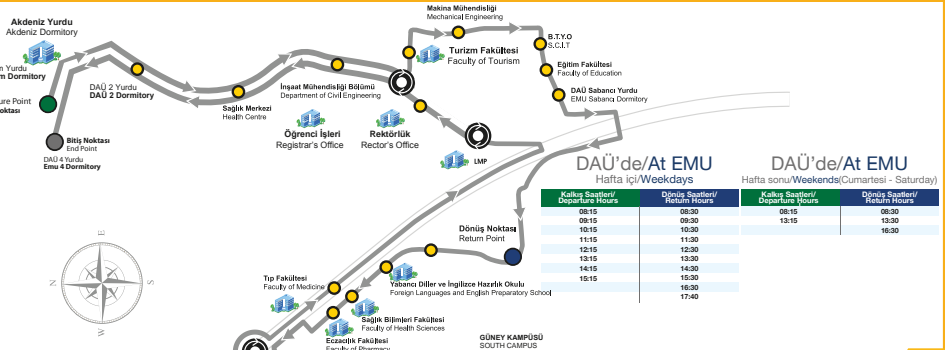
Akdeniz Yurdu
Akdeniz Dormitory

m Yurdu
m Dormitory

ure Point
oktası

Bitiş Noktası
End Point

DAÜ 4 Yurdu
Emu 4 Dormitory

DAÜ 2 Yurdu
DAÜ 2 Dormitory

Sağlık Merkezi
Health Centre

İnşaat Mühendisliği Bölümü
Department of Civil Engineering

Öğrenci İşleri
Registrar's Office

Rektörlük
Rector's Office

Makina Mühendisliği
Mechanical Engineering

Turizm Fakültesi
Faculty of Tourism

B.T.Y.O
S.C.I.T

Eğitim Fakültesi
Faculty of Education

DAÜ Sabancı Yurdu
EMU Sabancı Dormitory

LMP

Dönüş Noktası
Return Point

Tıp Fakültesi
Faculty of Medicine

Yabancı Diller ve İngilizce Hazırlık Okulu
Foreign Languages and English Preparatory School

Sağlık Bilimleri Fakültesi
Faculty of Health Sciences

Eczacılık Fakültesi
Faculty of Pharmacy

GÜNEY KAMPÜSÜ
SOUTH CAMPUS

N E S W

DAÜ'de/At EMU
Hafta içi/Weekdays

| Kalkış Saatleri/ Departure Hours | Dönüş Saatleri/ Return Hours |
|---|---|
| 08:15 | 08:30 |
| 09:15 | 09:30 |
| 10:15 | 10:30 |
| 11:15 | 11:30 |
| 12:15 | 12:30 |
| 13:15 | 13:30 |
| 14:15 | 14:30 |
| 15:15 | 15:30 |
| | 16:30 |
| | 17:40 |

DAÜ'de/At EMU
Hafta sonu/Weekends(Cumartesi - Saturday)

| Kalkış Saatleri/ Departure Hours | Dönüş Saatleri/ Return Hours |
|---|---|
| 08:15 | 08:30 |
| 13:15 | 13:30 |
| | 16:30 |